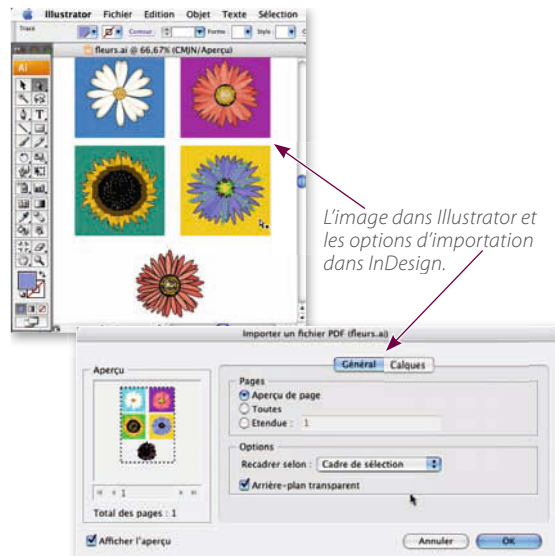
Illustrator Fichier Edition Objet Texte Sélection

Tracé Contour Forme Style

fleurs.ai @ 66,67% (CMJN/Aperçu)

Ai

L'image dans Illustrator et les options d'importation dans InDesign.

Importer un fichier PDF (fleurs.ai)

Aperçu

Général Calques

Pages

Aperçu de page

Toutes

Etendue : 1

Options

Recadrer selon : Cadre de sélection

Arrière-plan transparent

1

Total des pages : 1

Afficher l'aperçu

Annuler OK